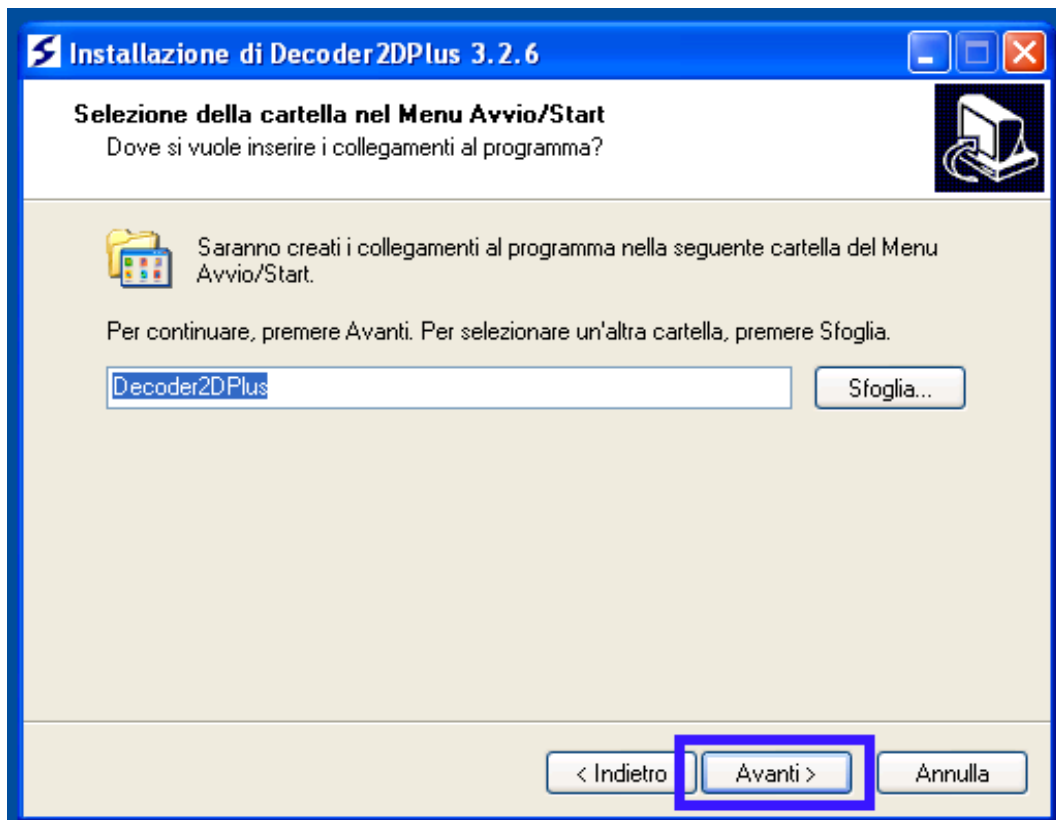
Installazione di Decoder2DPlus 3.2.6

Selezione della cartella nel Menu Avvio/Start
Dove si vuole inserire i collegamenti al programma?

Saranno creati i collegamenti al programma nella seguente cartella del Menu Avvio/Start.

Per continuare, premere Avanti. Per selezionare un'altra cartella, premere Sfoglia.

Decoder2DPlus

Sfoglia...

< Indietro

Avanti >

Annulla